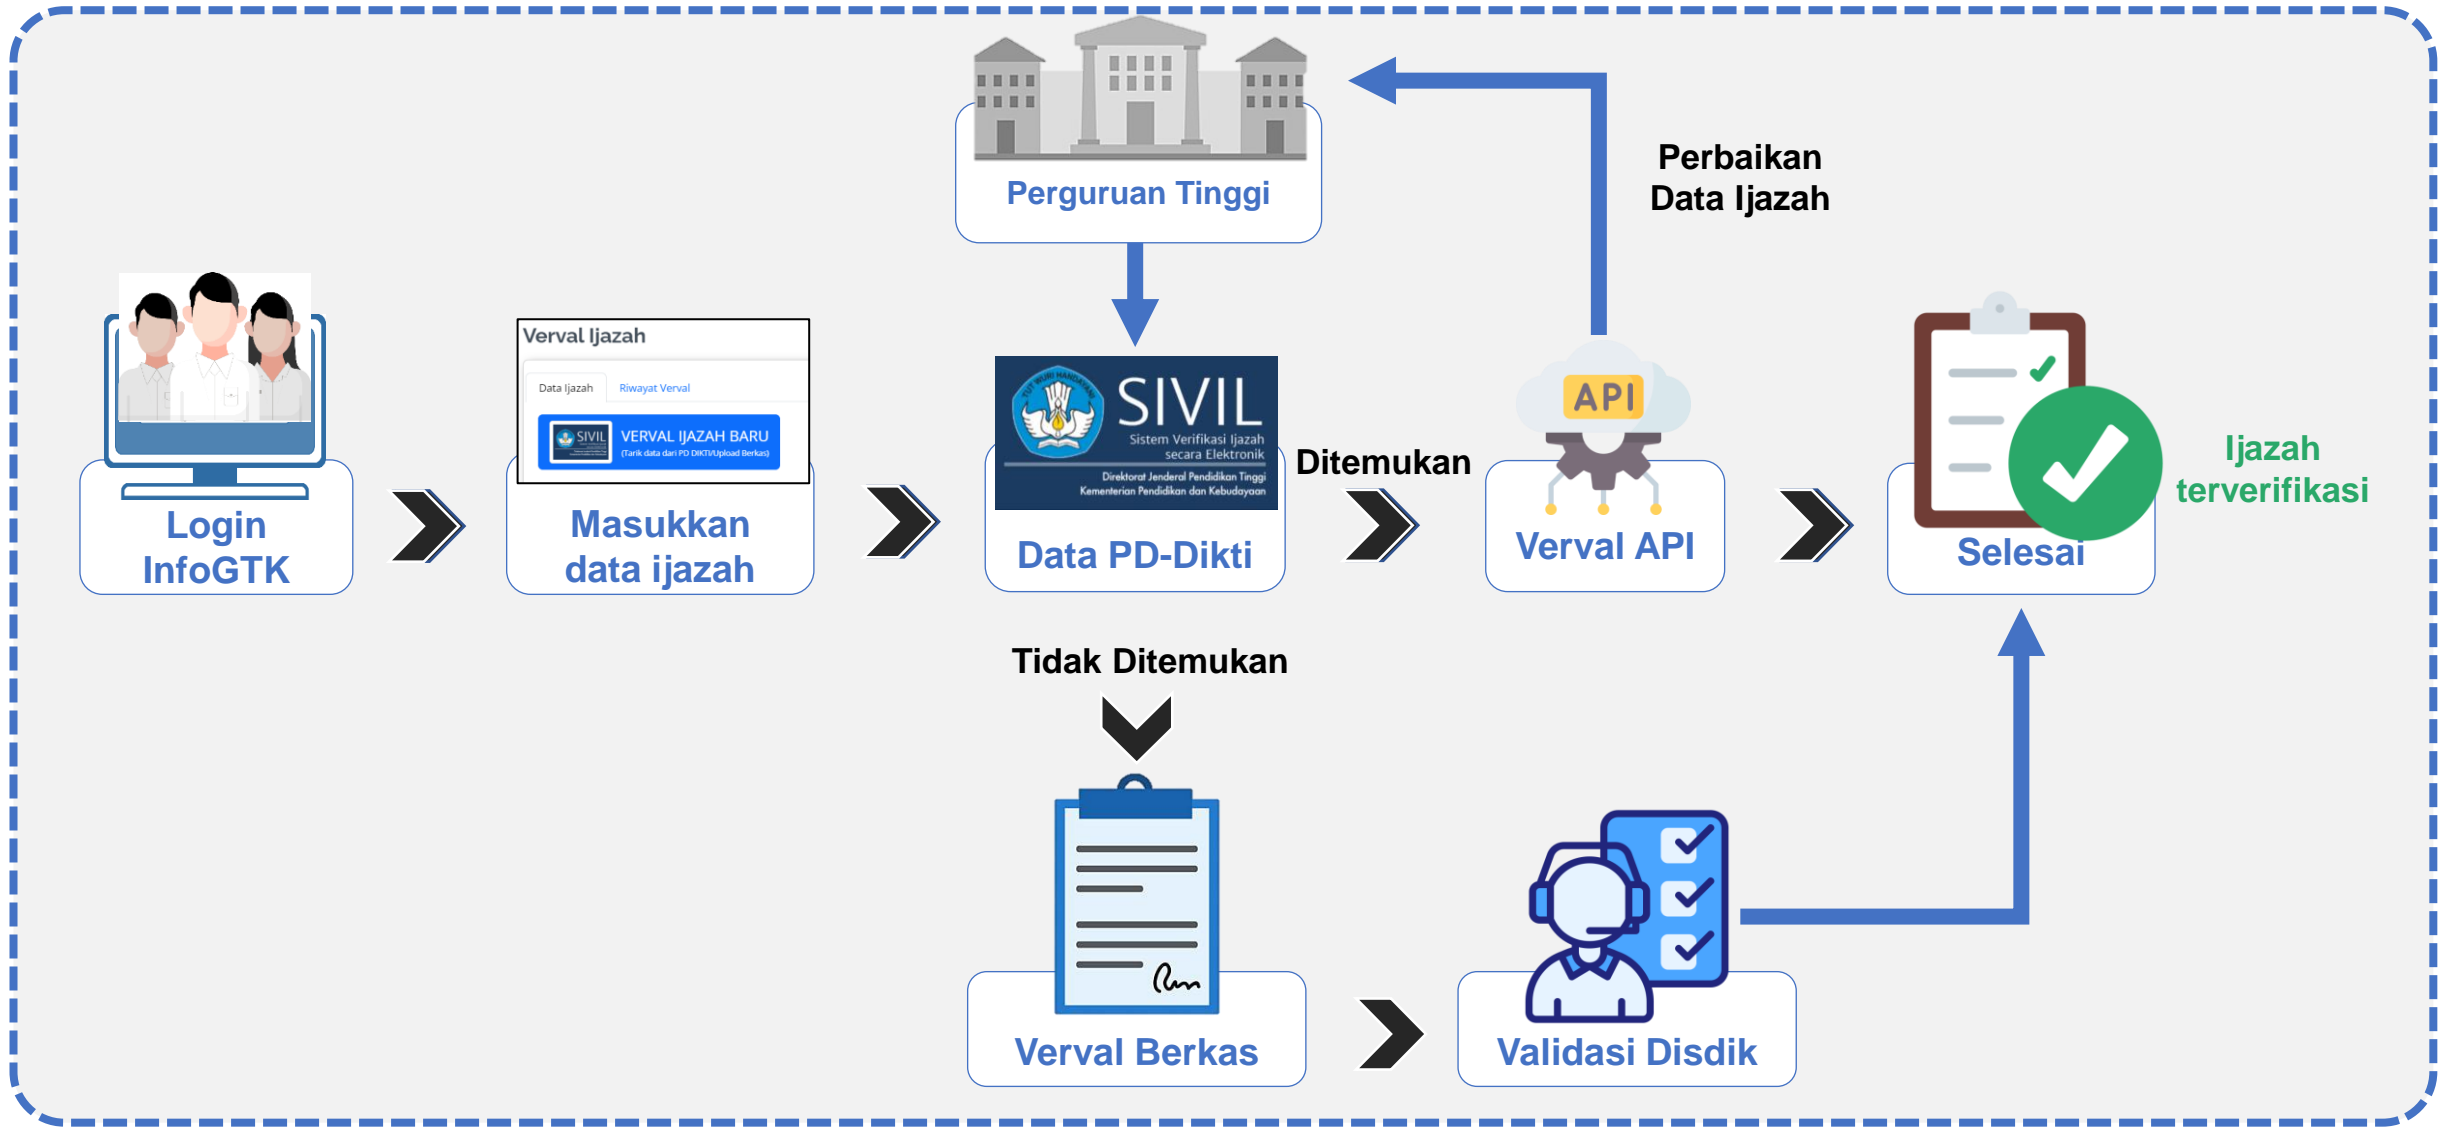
Perguruan Tinggi

Perbaikan Data Ijazah

Login InfoGTK

Verval Ijazah

Data Ijazah Riwayat Verval

SIVIL VERVAL IJAZAH BARU (Tarik data dari PD DIKTI/Upload Berkas)

Masukkan data ijazah

SIVIL Sistem Verifikasi Ijazah secara Elektronik

Direktorat Jenderal Pendidikan Tinggi Kementerian Pendidikan dan Kebudayaan

Data PD-Dikti

Ditemukan

API

Verval API

Selesai

Ijazah terverifikasi

Tidak Ditemukan

Verval Berkas

Validasi Disdik